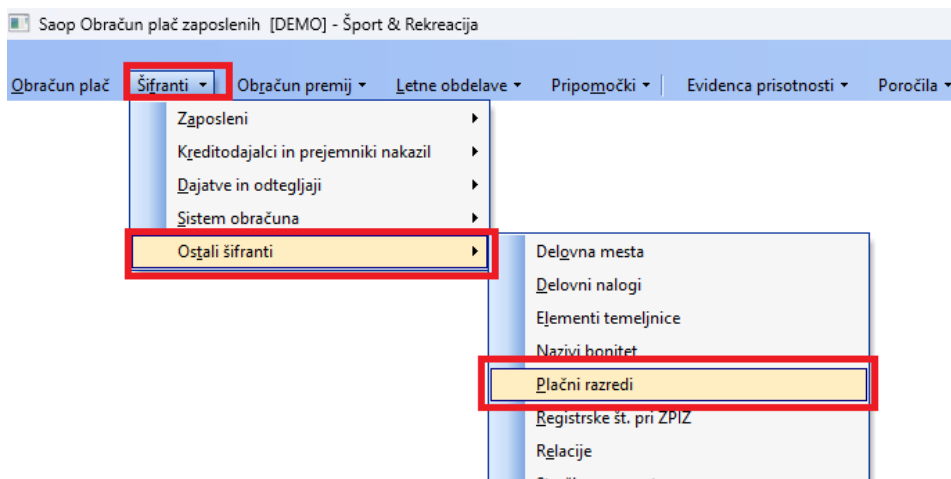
Saop Obračun plač zaposlenih [DEMO] - Šport & Rekreacija

Obračun plač Šifranti ▾ Obračun premij ▾ Letne obdelave ▾ Pripomočki ▾ Evidenca prisotnosti ▾ Poročila ▾

Zaposleni
Kreditodajalci in prejemniki nakazil
Dajatve in odtegljaji
Sistem obračuna
Ostali šifranti

Delovna mesta
Delovni nalogi
Elementi temeljnice
Nazivi bonitet
Plačni razredi
Registrske št. pri ZPIZ
Relacije
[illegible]